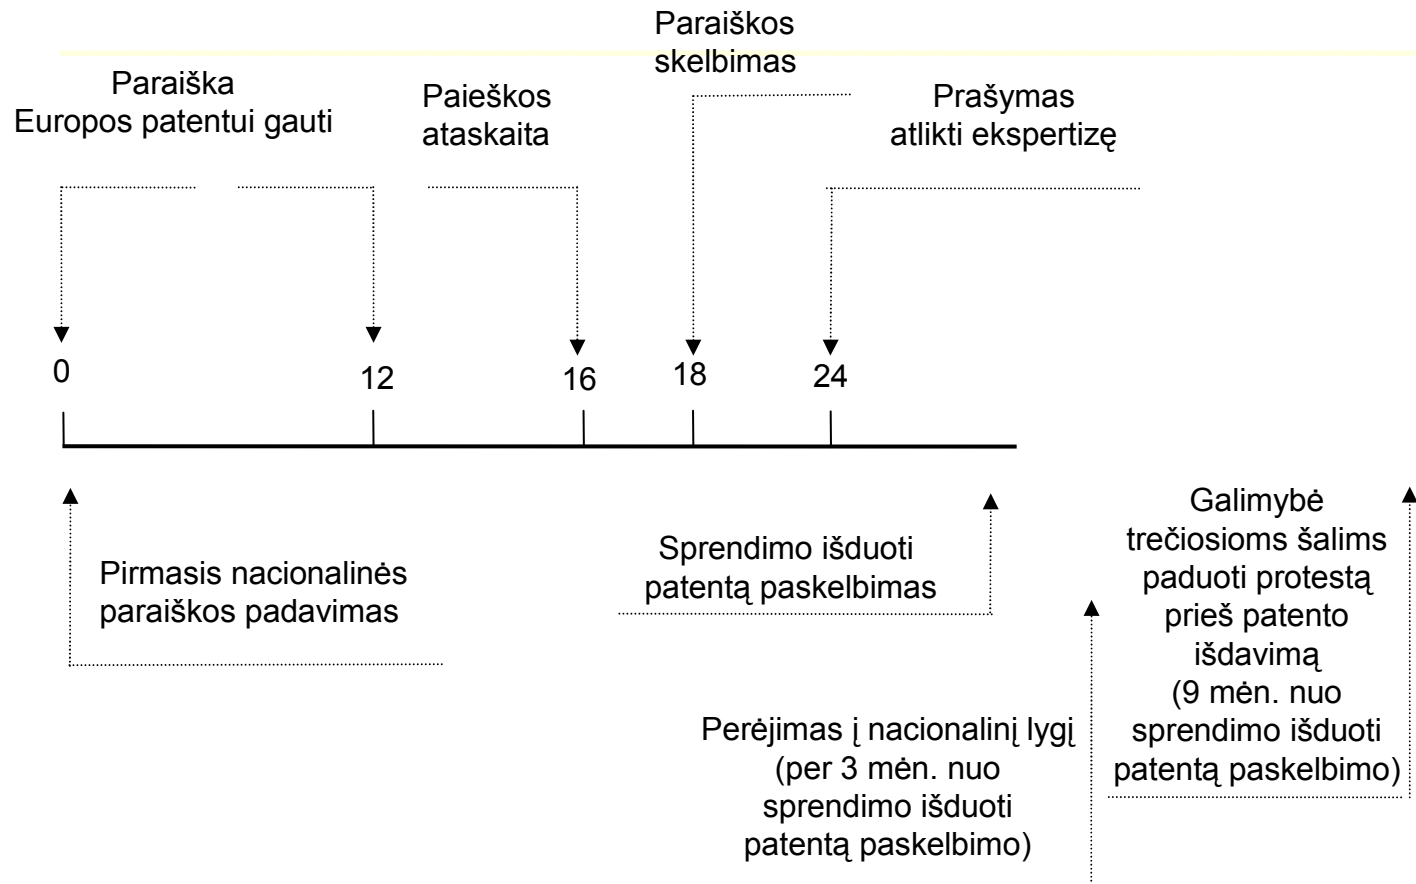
Paraiškos skelbimas

Paraiška Europos patentui gauti

Paieškos ataskaita

Prašymas atlikti ekspertizę

0

12

16

18

24

Pirmasis nacionalinės paraiškos padavimas

Sprendimo išduoti patentą paskelbimas

Galimybė trečiosioms šalims paduoti protestą prieš patento išdavimą (9 mėn. nuo sprendimo išduoti patentą paskelbimo)

Perėjimas į nacionalinį lygį (per 3 mėn. nuo sprendimo išduoti patentą paskelbimo)